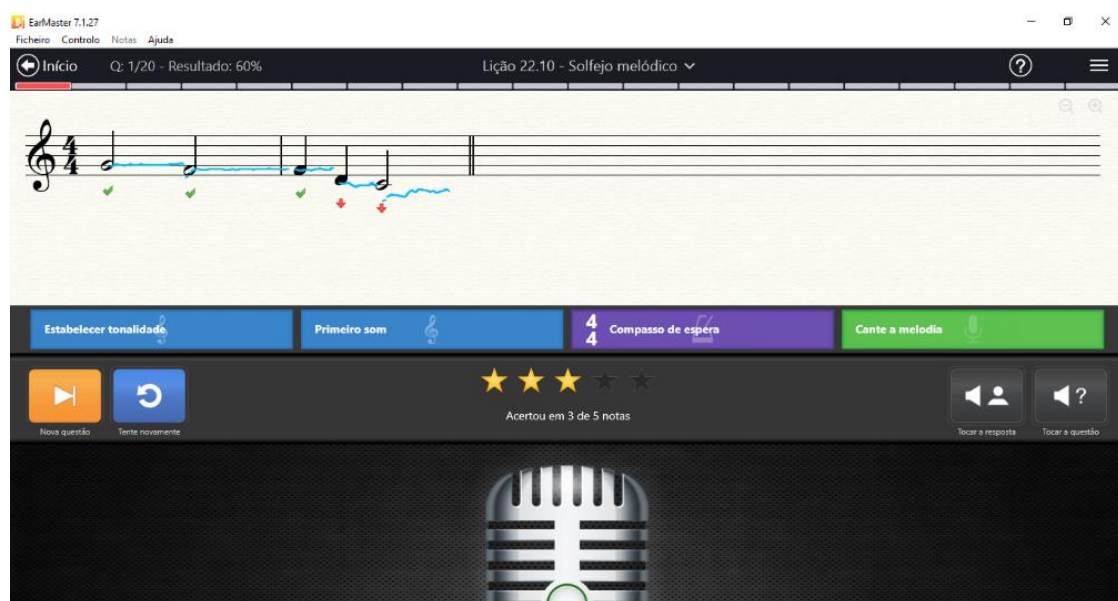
EarMaster 7.1.27
Ficheiro Controlo Notas Ajuda

Início Q: 1/20 - Resultado: 60%
Lição 22.10 - Solfejo melódico

$\frac{4}{4}$

Estabelecer tonalidade
Primeiro som
$\frac{4}{4}$ Compasso de espera
Cante a melodia

Nova questão
Tente novamente
Acertou em 3 de 5 notas
Tocar a resposta
Tocar a questão